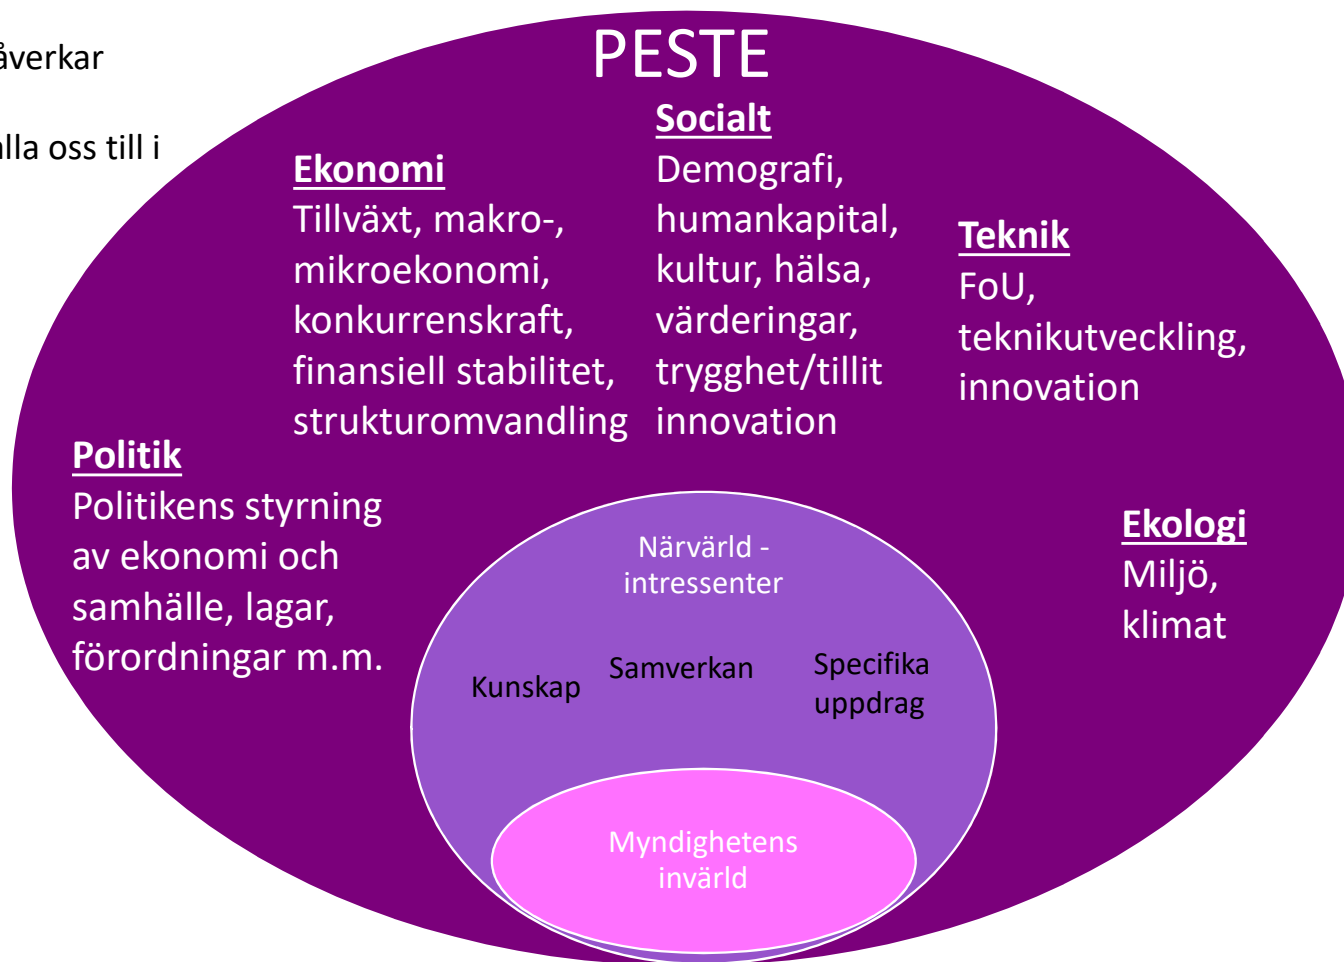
åverkar

lla oss till i

PESTE

Socialt
Demografi, humankapital, kultur, hälsa, värderingar, trygghet/tillit innovation

Ekonomi
Tillväxt, makro-, mikroekonomi, konkurrenskraft, finansiell stabilitet, strukturomvandling

Teknik
FoU, teknikutveckling, innovation

Politik
Politikens styrning av ekonomi och samhälle, lagar, förordningar m.m.

Ekologi
Miljö, klimat

Närvärld - intressenter

Kunskap

Samverkan

Specifika uppdrag

Myndighetens invärld